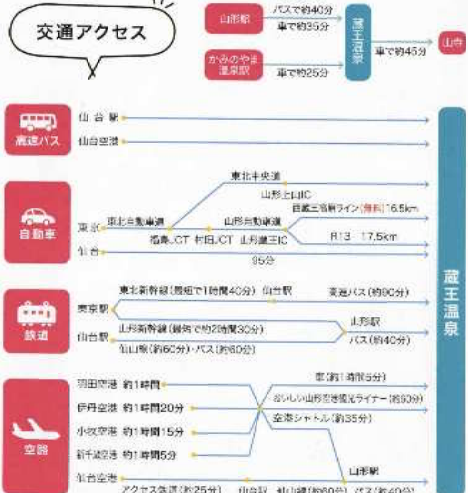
交通アクセス

山形駅 バスで約40分 車で約35分
かみのやま温泉駅 車で約25分
蔵王温泉
車で約45分
山頂

高速バス
仙台駅
仙台空港

自動車
東北中央道
山形上山IC
蔵王エコーライン(無料) 16.5km
東京
東北自動車道
山形自動車道
R13 17.5km
福島JCT 村田JCT 山形蔵王IC
仙台
95分

鉄道
東北新幹線(最短で1時間40分) 仙台駅
直通バス(約90分)
東京駅
山形駅
山形新幹線(最短で約2時間30分)
バス(約40分)
仙台駅
仙山線(約60分)・バス(約60分)

空路
羽田空港 約1時間
車(約1時間5分)
伊丹空港 約1時間20分
おいしい山形空港観光ライナー(約60分)
小牧空港 約1時間15分
空港シャトル(約35分)
新千歳空港 約1時間5分
仙台空港
山形駅
アクセス鉄道(約25分) 仙台駅 仙山線(約60分) バス(約40分)

蔵王温泉